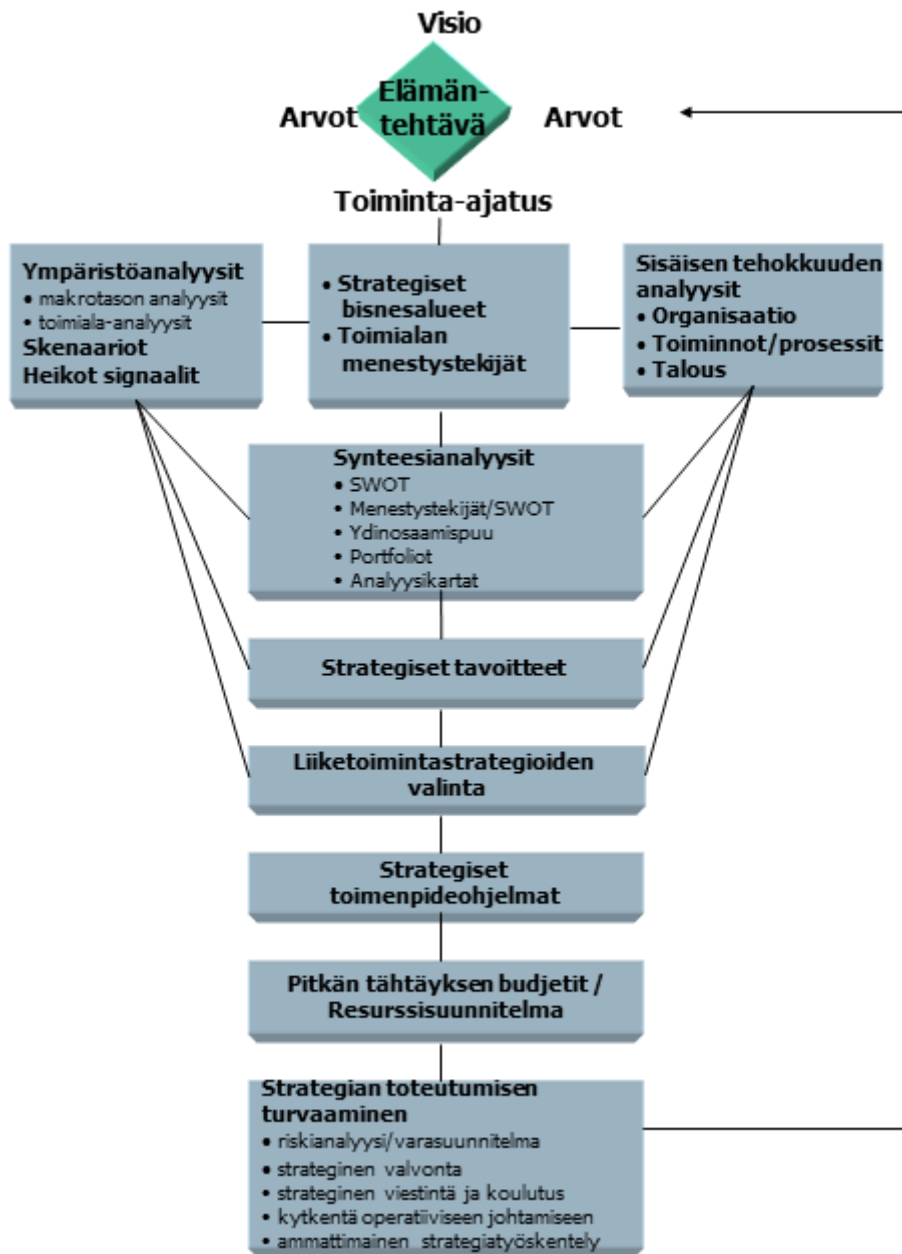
Visio

Arvot

Elämäntehtävä

Arvot

Toiminta-ajatus

Ympäristöanalyysit
• makrotason analyysit
• toimiala-analyysit
Skenaariot
Heikot signaalit

• Strategiset bisnesalueet
• Toimialan menestystekijät

Sisäisen tehokkuuden analyysit
• Organisaatio
• Toiminnot/prosessit
• Talous

Synteesianalyysit
• SWOT
• Menestystekijät/SWOT
• Ydinosaamispuu
• Portfoliot
• Analyysikartat

Strategiset tavoitteet

Liiketoimintastrategioiden valinta

Strategiset toimenpideohjelmat

Pitkän tähtäyksen budjetit / Resurssisuunnitelma

Strategian toteutumisen turvaaminen
• riskianalyysi/varasuunnitelma
• strateginen valvonta
• strateginen viestintä ja koulutus
• kytkentä operatiiviseen johtamiseen
• ammattimainen strategiatyöskentely